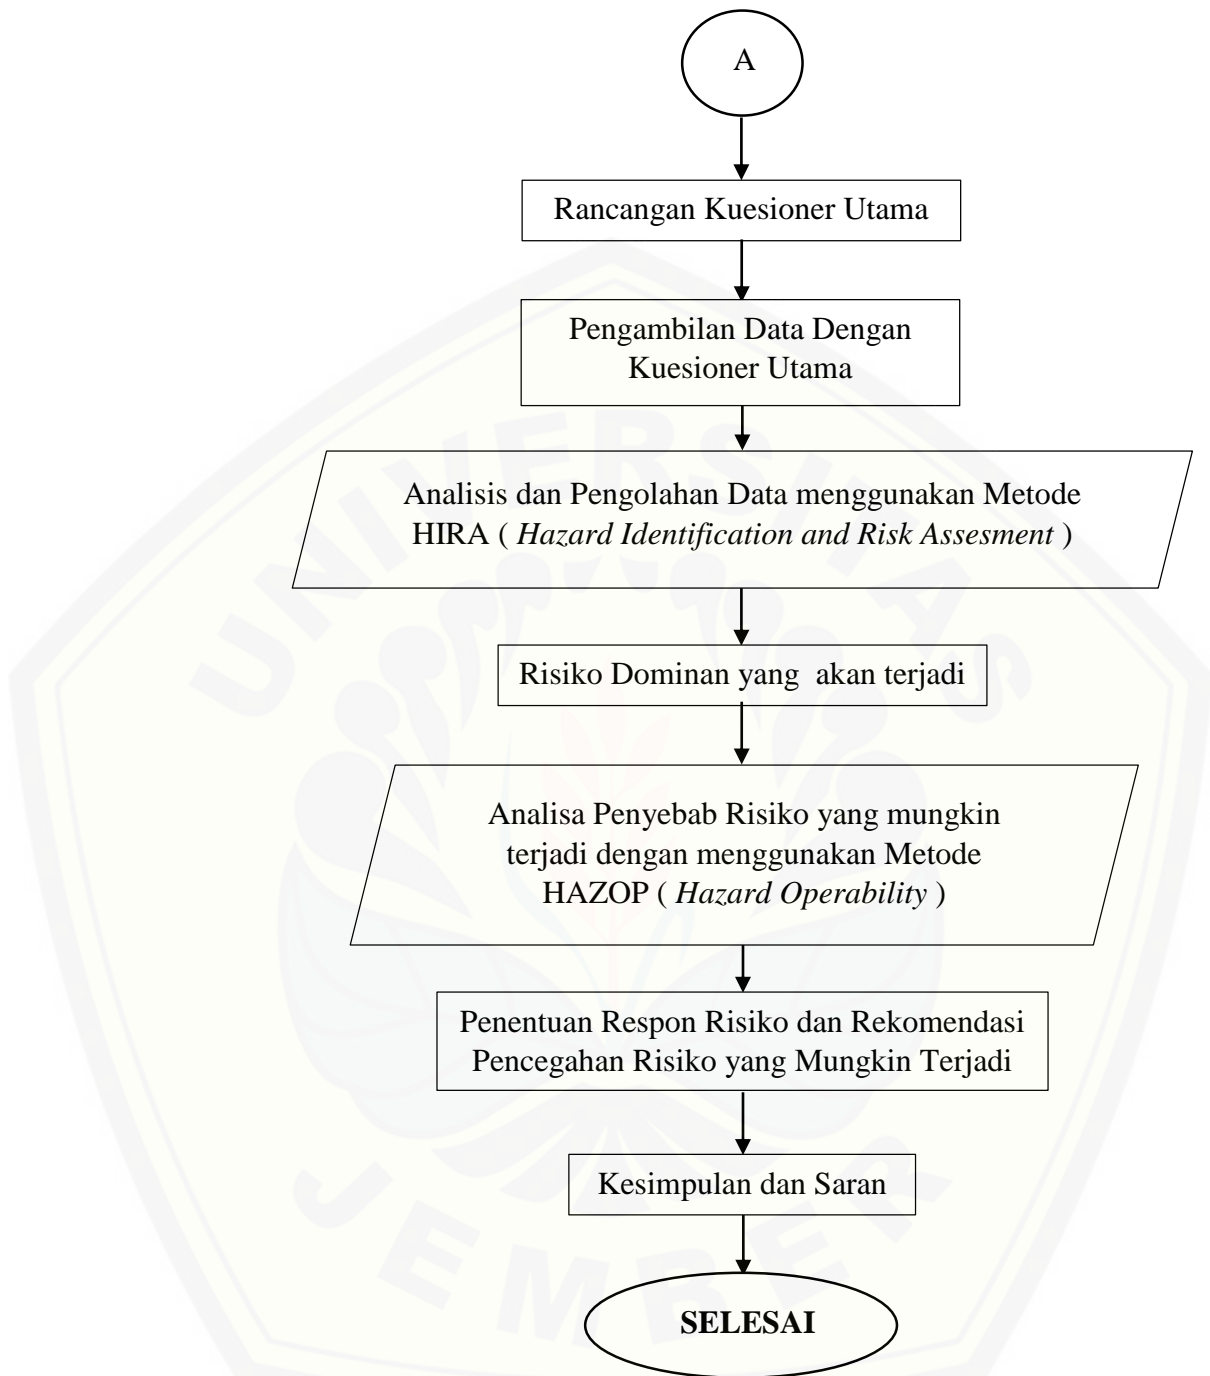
A

Rancangan Kuesioner Utama

Pengambilan Data Dengan Kuesioner Utama

Analisis dan Pengolahan Data menggunakan Metode HIRA ( *Hazard Identification and Risk Assesment* )

Risiko Dominan yang akan terjadi

Analisa Penyebab Risiko yang mungkin terjadi dengan menggunakan Metode HAZOP ( *Hazard Operability* )

Penentuan Respon Risiko dan Rekomendasi Pencegahan Risiko yang Mungkin Terjadi

Kesimpulan dan Saran

SELESAI

UNIVERSITAS JEMBER